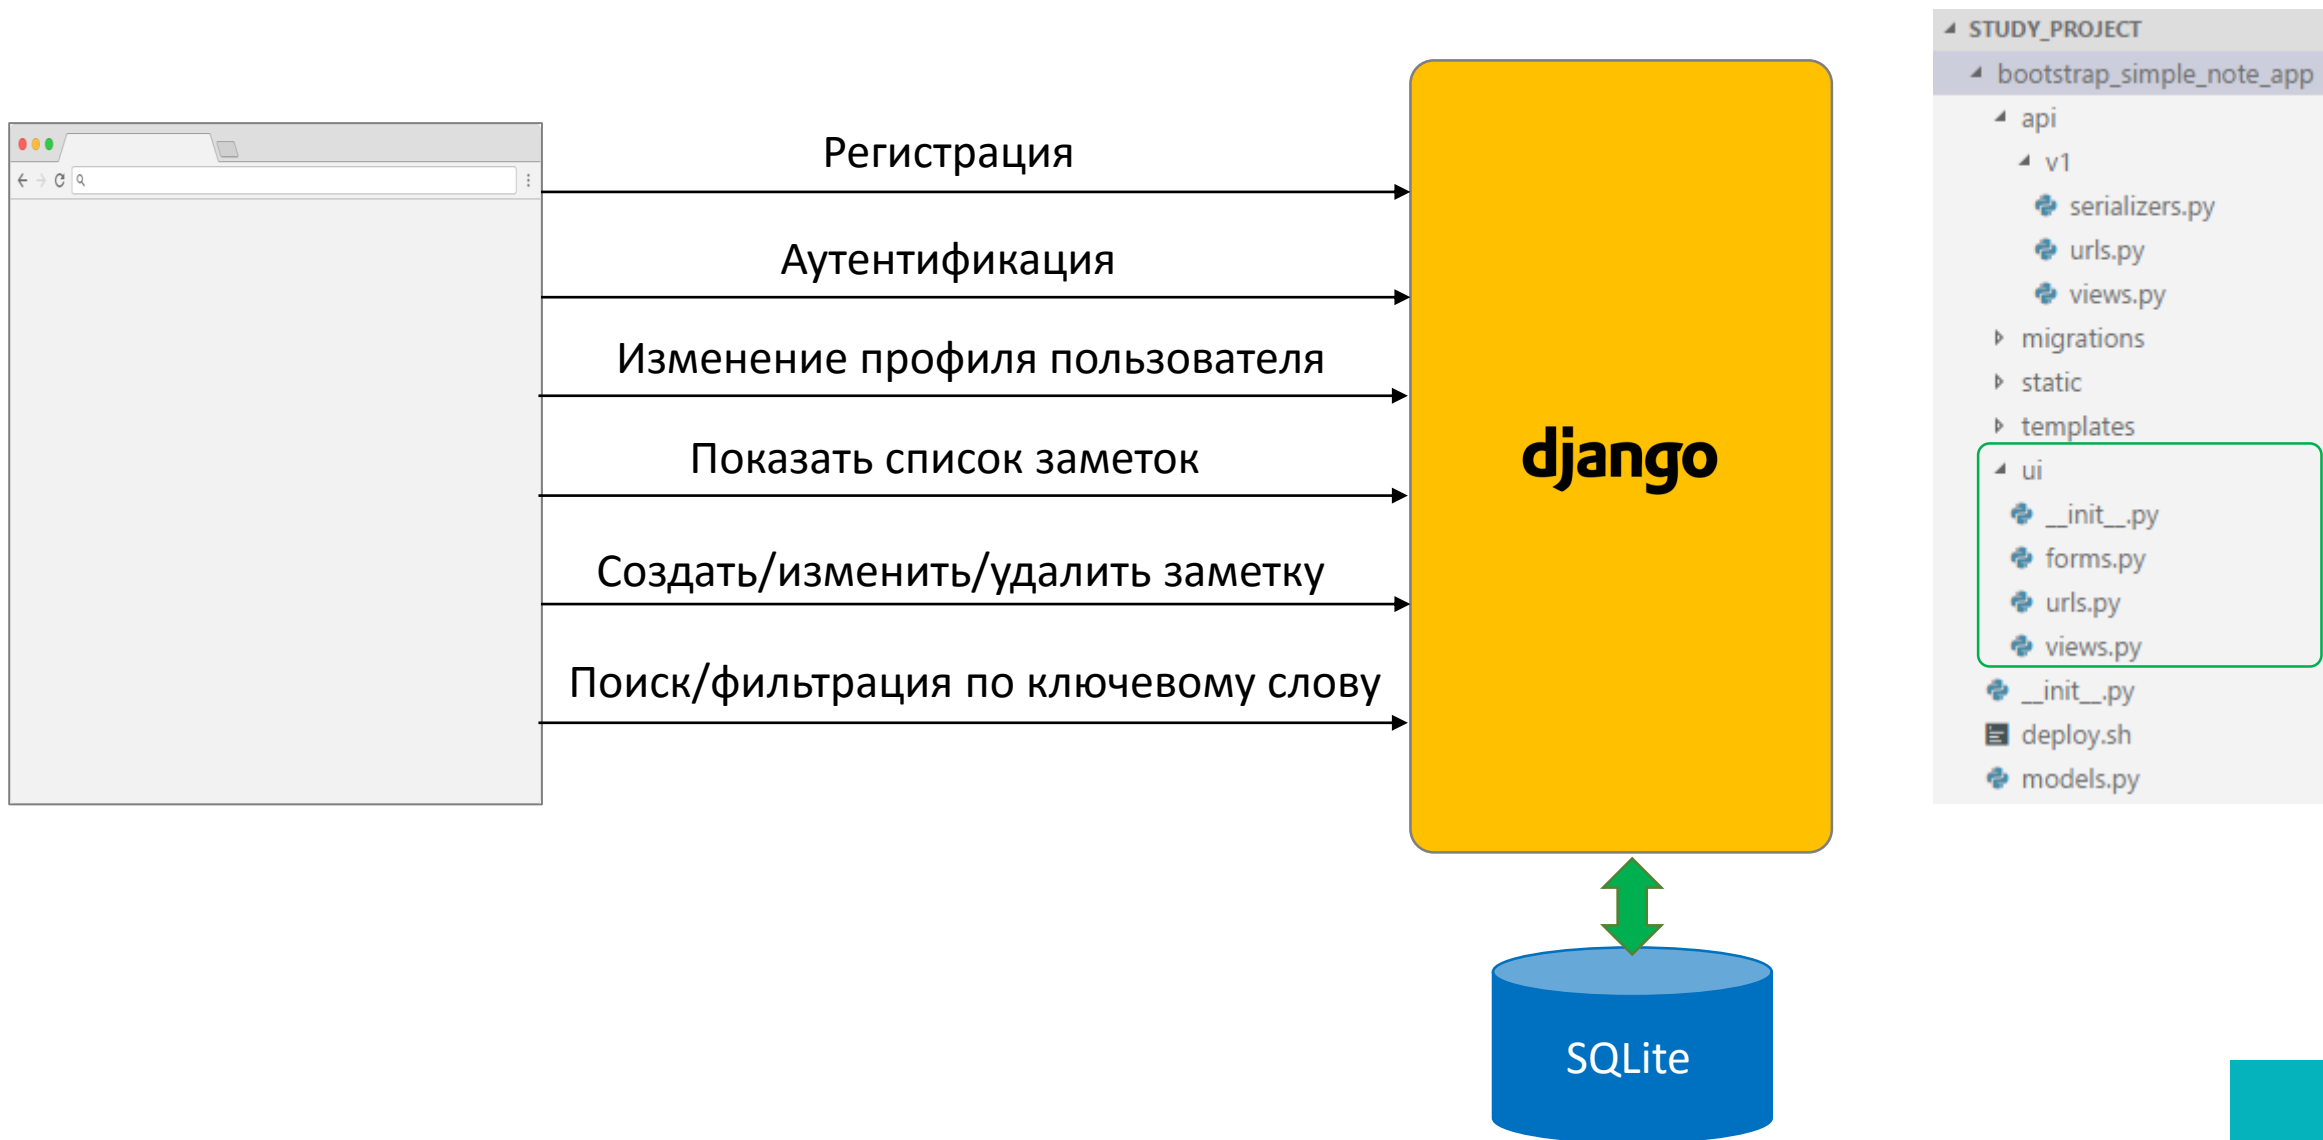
Регистрация

Аутентификация

Изменение профиля пользователя

Показать список заметок

Создать/изменить/удалить заметку

Поиск/фильтрация по ключевому слову

django

SQLite

STUDY_PROJECT
bootstrap_simple_note_app
api
v1
serializers.py
urls.py
views.py
migrations
static
templates
ui
__init__.py
forms.py
urls.py
views.py
__init__.py
deploy.sh
models.py